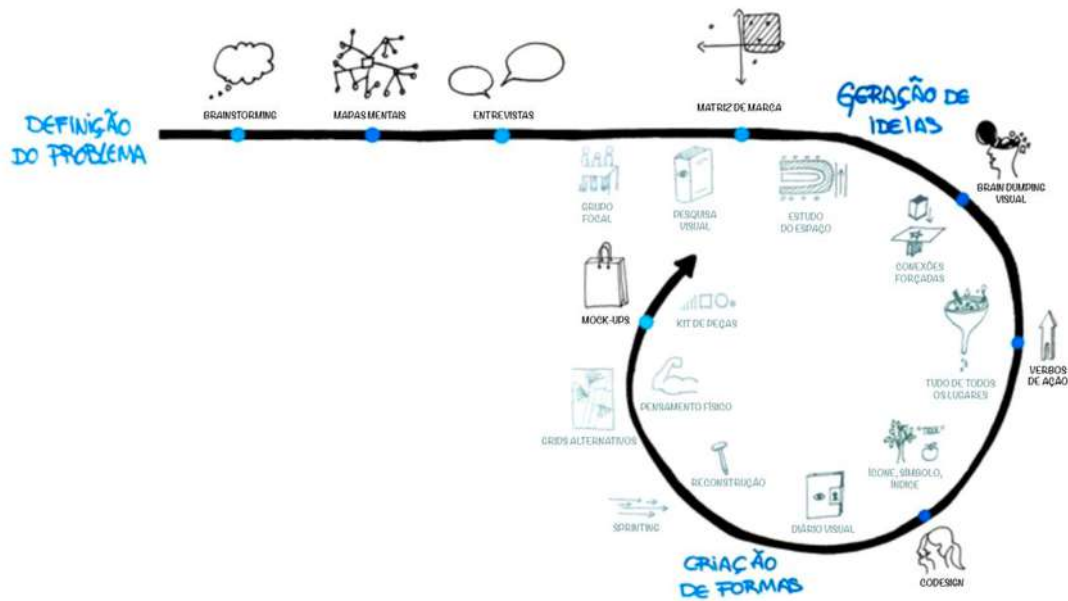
DEFINIÇÃO DO PROBLEMA

BRAINSTORMING

MAPAS MENTAIS

ENTREVISTAS

MATRIZ DE MARCA

GERAÇÃO DE IDEIAS

BRAIN DUMPING VISUAL

GRUPO FOCAL

PESQUISA VISUAL

ESTUDO DO ESPAÇO

CONEXÕES FORÇADAS

MOCK-UPS

KIT DE PEÇAS

VERBOS DE AÇÃO

TUDO DE TODOS OS LUGARES

PENSAMENTO FÍSICO

GRIDS ALTERNATIVOS

ÍCONE, SÍMBOLO, ÍNDICE

RECONSTRUÇÃO

SPRINTING

DIÁRIO VISUAL

CODESIGN

CRIAÇÃO DE FORMAS